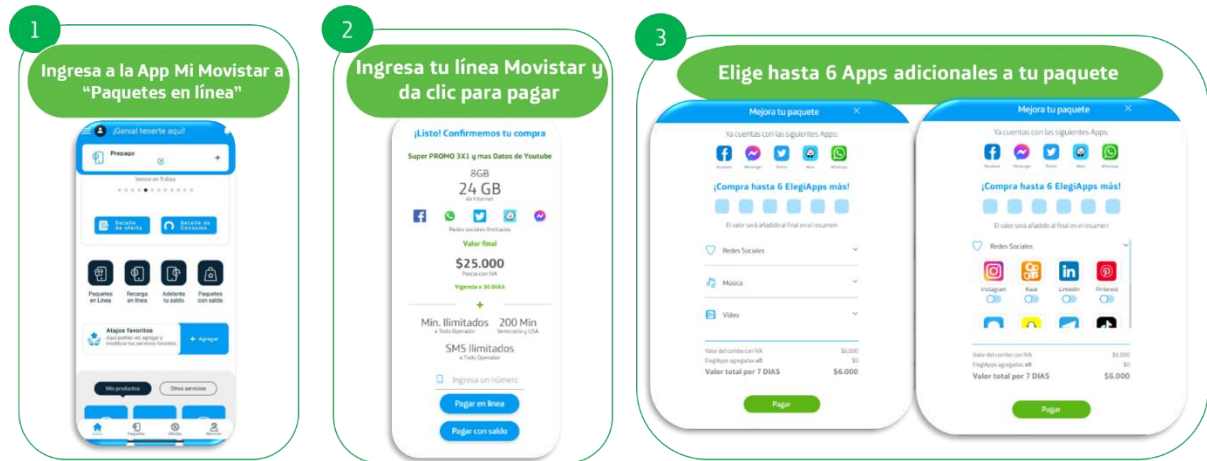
1

Ingresa a la App Mi Movistar a "Paquetes en línea"

¡Genial tenerte aquí!

Prepago

Vence en 5 días

Detalle de oferta

Detalle de Consumo

Paquetes en Línea

Recarga en línea

Adelanta tu saldo

Paquetes con saldo

Atajos favoritos

Aquí podrás ver, agregar o modificar tus servicios favoritos.

+ Agregar

Mis productos

Otros servicios

2

Ingresa tu línea Movistar y da clic para pagar

¡Listo! Confirmemos tu compra

Super PROMO 3X1 y mas Datos de Youtube

8GB

24 GB

de Internet

Redes sociales ilimitadas

Valor final

$25.000

Precio con IVA

Vigencia a 30 DIAS

+

Min. Ilimitados

a Todo Operador

200 Min

Venezuela y USA

SMS Ilimitados

a Todo Operador

Ingresa un número

Pagar en línea

Pagar con saldo

3

Elige hasta 6 Apps adicionales a tu paquete

Mejora tu paquete

Ya cuentas con las siguientes Apps:

¡Compra hasta 6 ElegiApps más!

El valor será añadido al final en el resumen

Redes Sociales

Música

Video

Valor del combo con IVA $6.000

ElegiApps agregadas x0 $0

Valor total por 7 DIAS $6.000

Pagar

Mejora tu paquete

Ya cuentas con las siguientes Apps:

¡Compra hasta 6 ElegiApps más!

El valor será añadido al final en el resumen

Redes Sociales

Instagram

Kwai

LinkedIn

Pinterest

Valor del combo con IVA $6.000

ElegiApps agregadas x0 $0

Valor total por 7 DIAS $6.000

Pagar